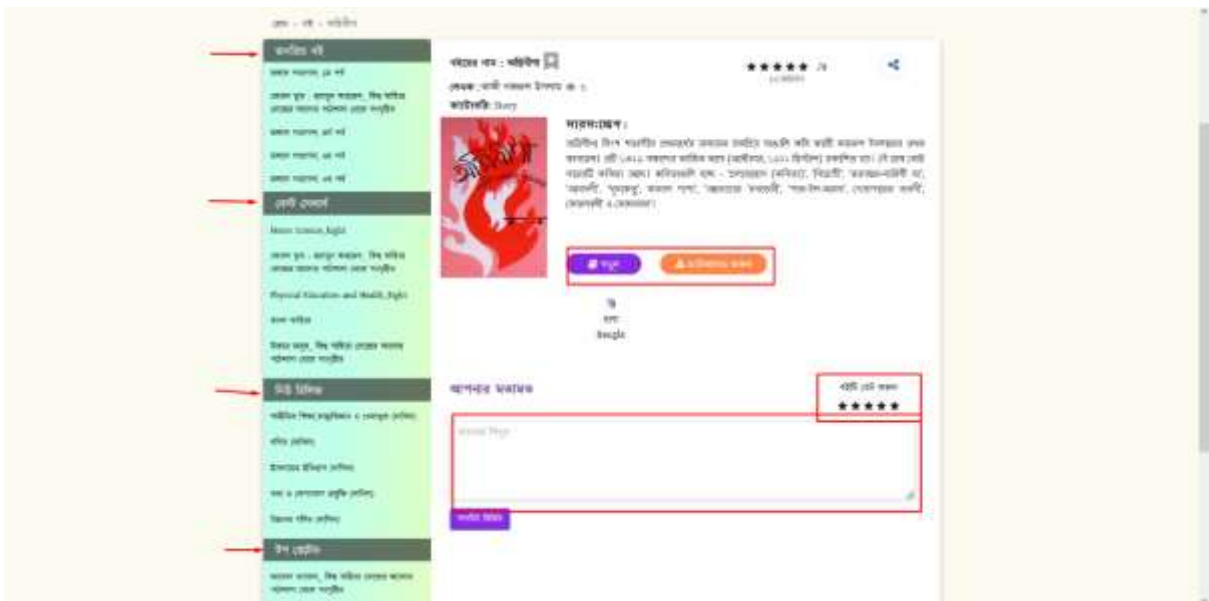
প্রচ্ছদ > বই > অগ্নিবীণা

জনপ্রিয় বই

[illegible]

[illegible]

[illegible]

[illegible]

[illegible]

শ্রেণী ভেক্টর

Home Science_Eight

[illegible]

Physical Education and Health_Eight

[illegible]

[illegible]

নিউ রিলিজ

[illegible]

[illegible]

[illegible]

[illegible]

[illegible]

টপ রেটেড

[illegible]

বইয়ের নাম : অগ্নিবীণা

লেখক : কাজী নজরুল ইসলাম

ক্যাটাগরি : Story

★★★★★

সারসংক্ষেপ :

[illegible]

পড়ুন

ডাউনলোড করুন

বাংলা

Bangla

আপনার মতামত

বইটি রেট করুন

★★★★★

মতামত দিন

মতামত দিন